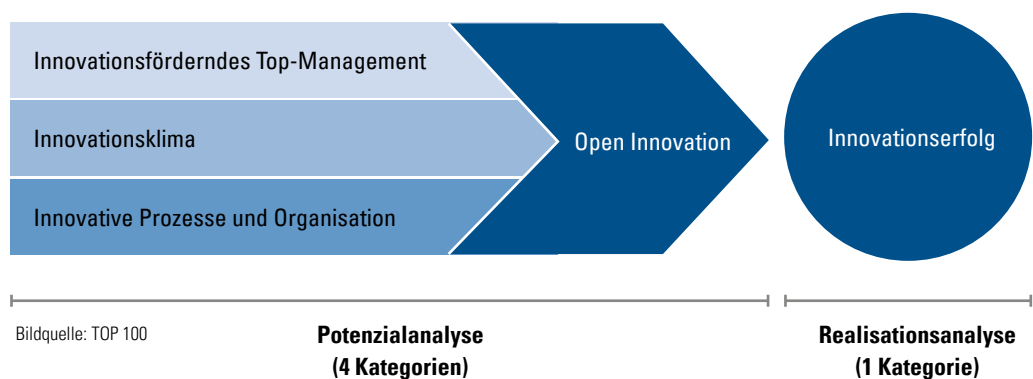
Innovationsförderndes Top-Management

Innovationsklima

Innovative Prozesse und Organisation

Open Innovation

Innovationserfolg

Bildquelle: TOP 100

Potenzialanalyse
(4 Kategorien)

Realisationsanalyse
(1 Kategorie)